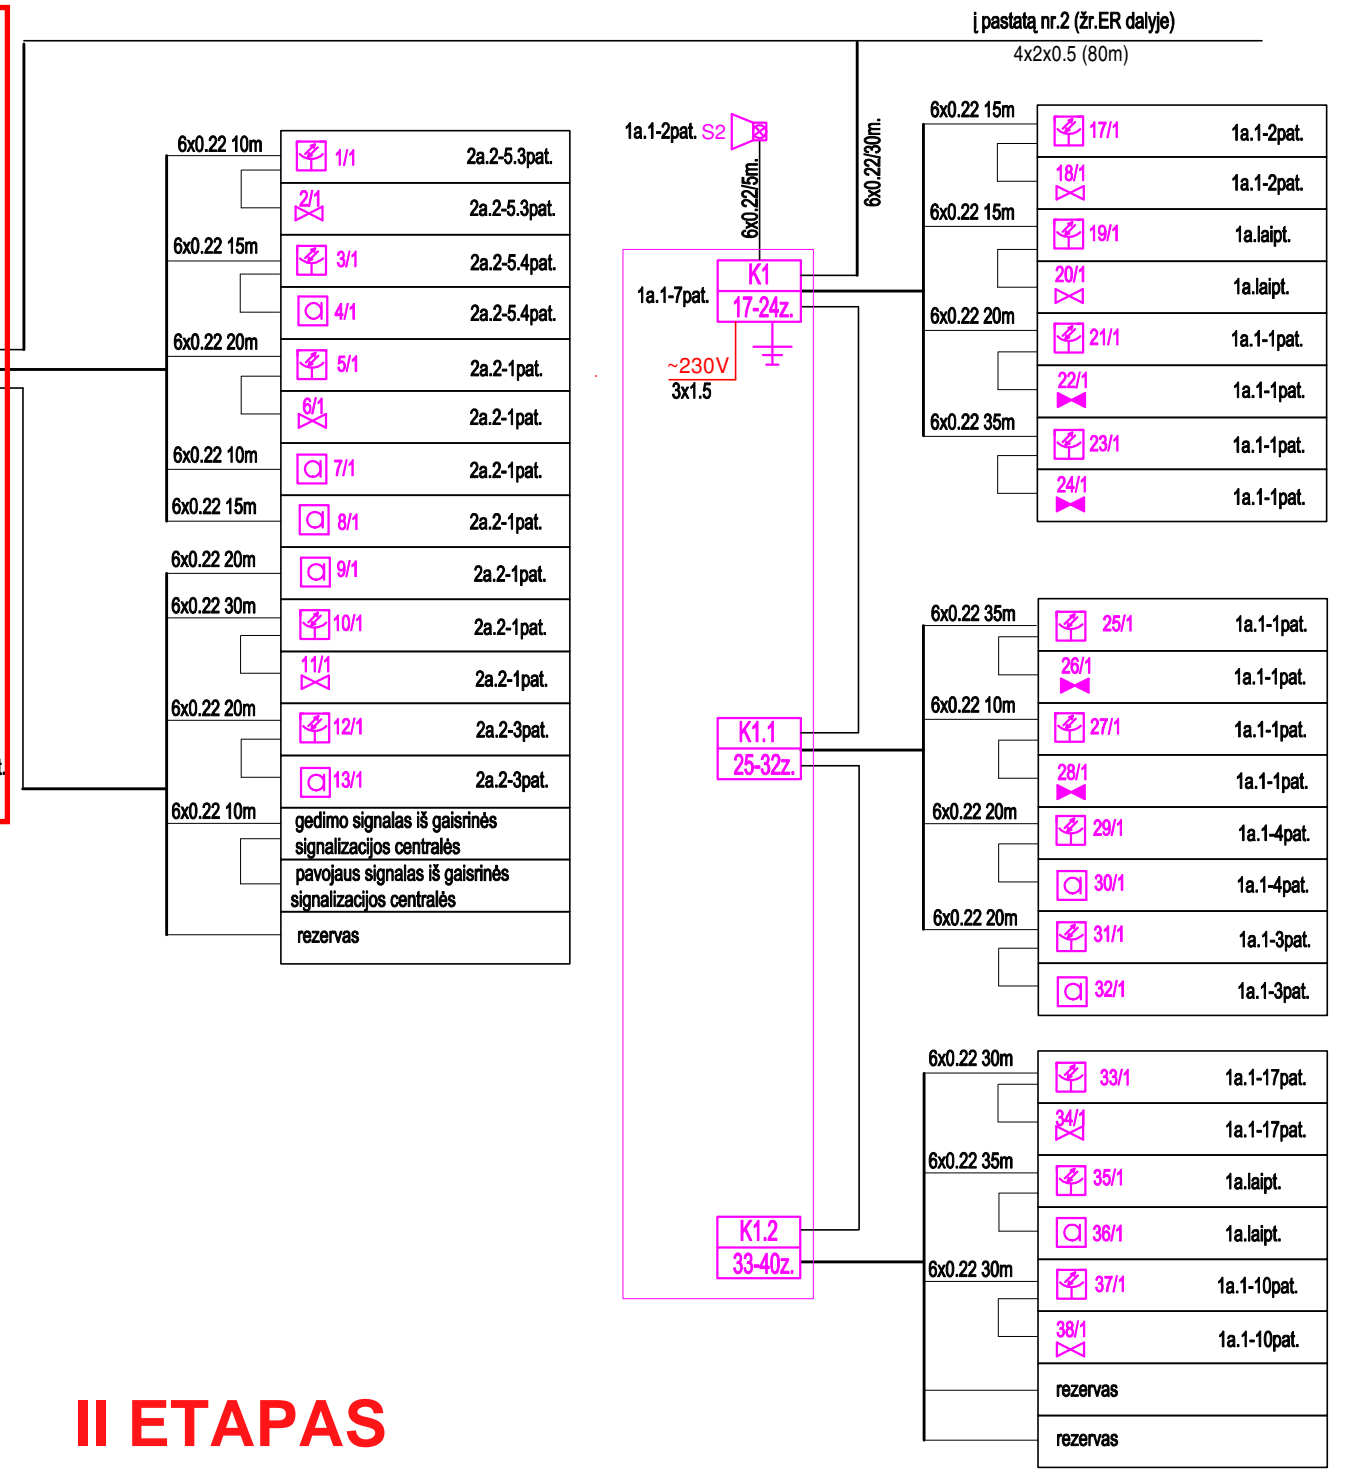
į pastatą nr.2 (žr.ER dalyje)
4x2x0.5 (80m)

6x0.22 10m
6x0.22 15m
6x0.22 20m
6x0.22 10m
6x0.22 15m
6x0.22 20m
6x0.22 30m
6x0.22 20m
6x0.22 10m

| | |
|---|---|
| 1/1 | 2a.2-5.3pat. |
| 2/1 | 2a.2-5.3pat. |
| 3/1 | 2a.2-5.4pat. |
| 4/1 | 2a.2-5.4pat. |
| 5/1 | 2a.2-1pat. |
| 6/1 | 2a.2-1pat. |
| 7/1 | 2a.2-1pat. |
| 8/1 | 2a.2-1pat. |
| 9/1 | 2a.2-1pat. |
| 10/1 | 2a.2-1pat. |
| 11/1 | 2a.2-1pat. |
| 12/1 | 2a.2-3pat. |
| 13/1 | 2a.2-3pat. |
| gedimo signalas iš gaisrinės signalizacijos centralės | |
| pavojaus signalas iš gaisrinės signalizacijos centralės | |
| rezervas | |

1a.1-2pat. S2
6x0.22/5m.
6x0.22/30m.
1a.1-7pat.
K1
17-24z.
~230V
3x1.5
K1.1
25-32z.
K1.2
33-40z.

6x0.22 15m
6x0.22 15m
6x0.22 20m
6x0.22 35m

| | |
|---|---|
| 17/1 | 1a.1-2pat. |
| 18/1 | 1a.1-2pat. |
| 19/1 | 1a.laipt. |
| 20/1 | 1a.laipt. |
| 21/1 | 1a.1-1pat. |
| 22/1 | 1a.1-1pat. |
| 23/1 | 1a.1-1pat. |
| 24/1 | 1a.1-1pat. |

6x0.22 35m
6x0.22 10m
6x0.22 20m
6x0.22 20m

| | |
|---|---|
| 25/1 | 1a.1-1pat. |
| 26/1 | 1a.1-1pat. |
| 27/1 | 1a.1-1pat. |
| 28/1 | 1a.1-1pat. |
| 29/1 | 1a.1-4pat. |
| 30/1 | 1a.1-4pat. |
| 31/1 | 1a.1-3pat. |
| 32/1 | 1a.1-3pat. |

6x0.22 30m
6x0.22 35m
6x0.22 30m

| | |
|---|---|
| 33/1 | 1a.1-17pat. |
| 34/1 | 1a.1-17pat. |
| 35/1 | 1a.laipt. |
| 36/1 | 1a.laipt. |
| 37/1 | 1a.1-10pat. |
| 38/1 | 1a.1-10pat. |
| rezervas | |
| rezervas | |

II ETAPAS